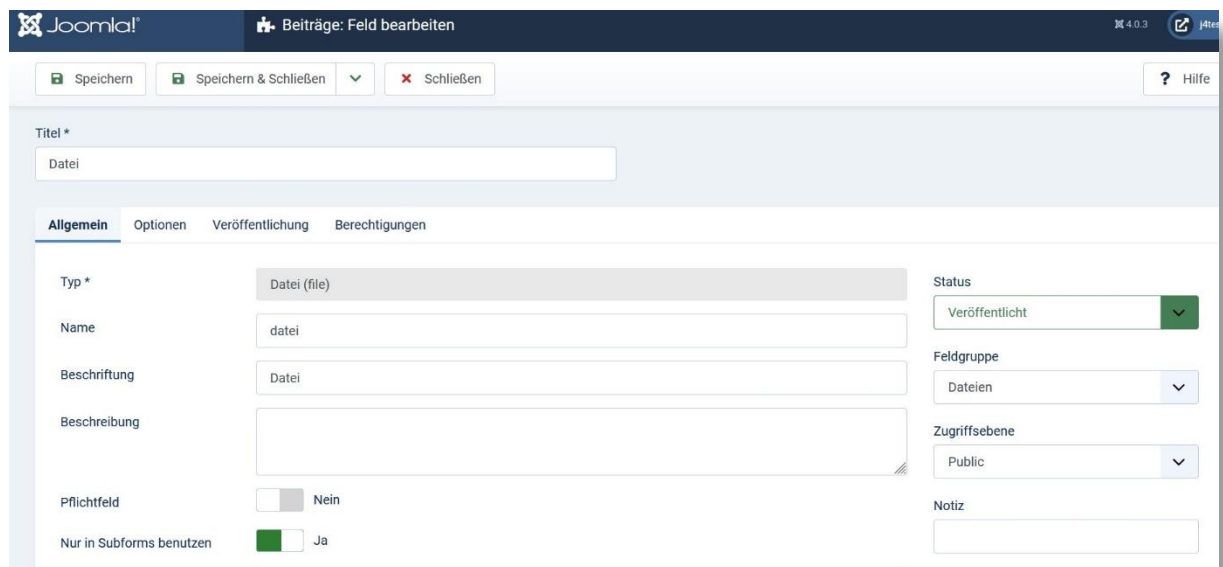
Joomla!

Beiträge: Feld bearbeiten

4.0.3

j4te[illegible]

Speichern

Speichern & Schließen

Schließen

? Hilfe

Titel *

Datei

Allgemein

Optionen

Veröffentlichung

Berechtigungen

Typ *

Datei (file)

Name

datei

Beschriftung

Datei

Beschreibung

Pflichtfeld

Nein

Nur in Subforms benutzen

Ja

Status

Veröffentlicht

Feldgruppe

Dateien

Zugriffsebene

Public

Notiz